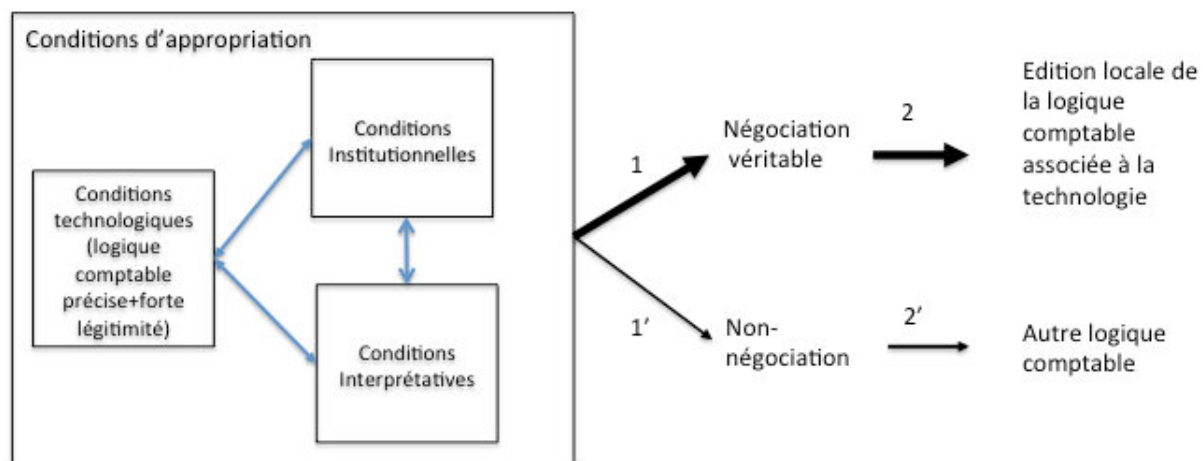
Conditions d'appropriation

Conditions technologiques (logique comptable précise+forte légitimité)

Conditions Institutionnelles

Conditions Interprétatives

1

Négociation véritable

2

Edition locale de la logique comptable associée à la technologie

1'

Non-négociation

2'

Autre logique comptable